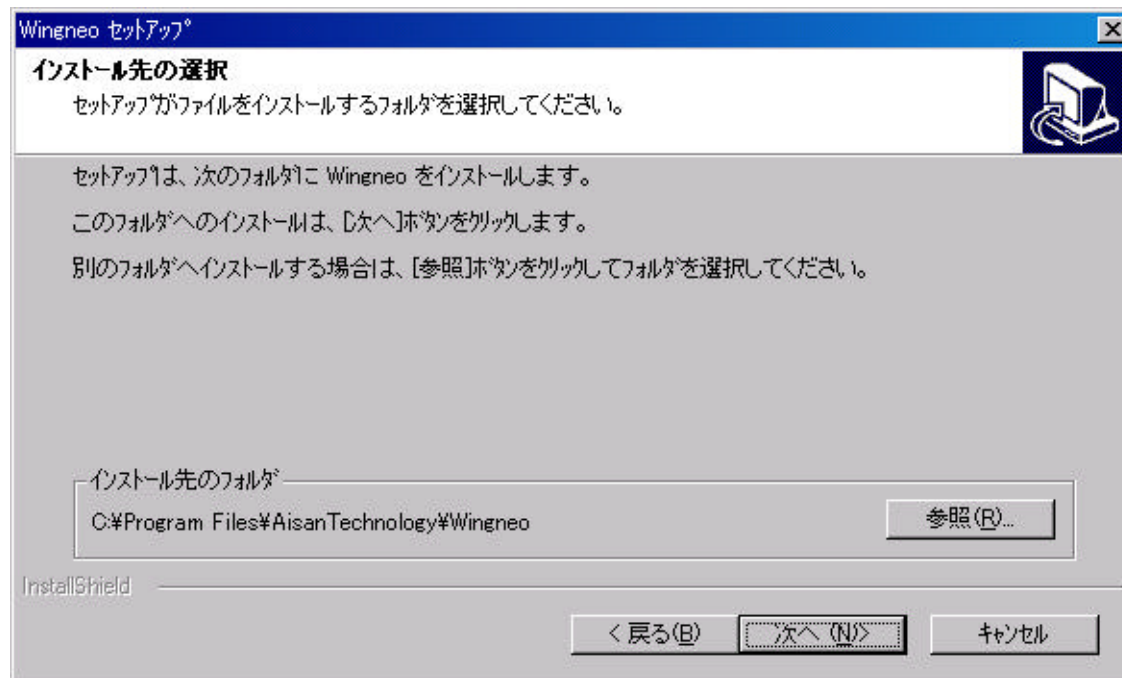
Wingneo セットアップ

インストール先の選択
セットアップがファイルをインストールするフォルダを選択してください。

セットアップは、次のフォルダに Wingneo をインストールします。

このフォルダへのインストールは、[次へ]ボタンをクリックします。

別のフォルダへインストールする場合は、[参照]ボタンをクリックしてフォルダを選択してください。

インストール先のフォルダ
C:¥Program Files¥AisanTechnology¥Wingneo

参照(R)...

InstallShield

< 戻る(B)

次へ (N)>

キャンセル